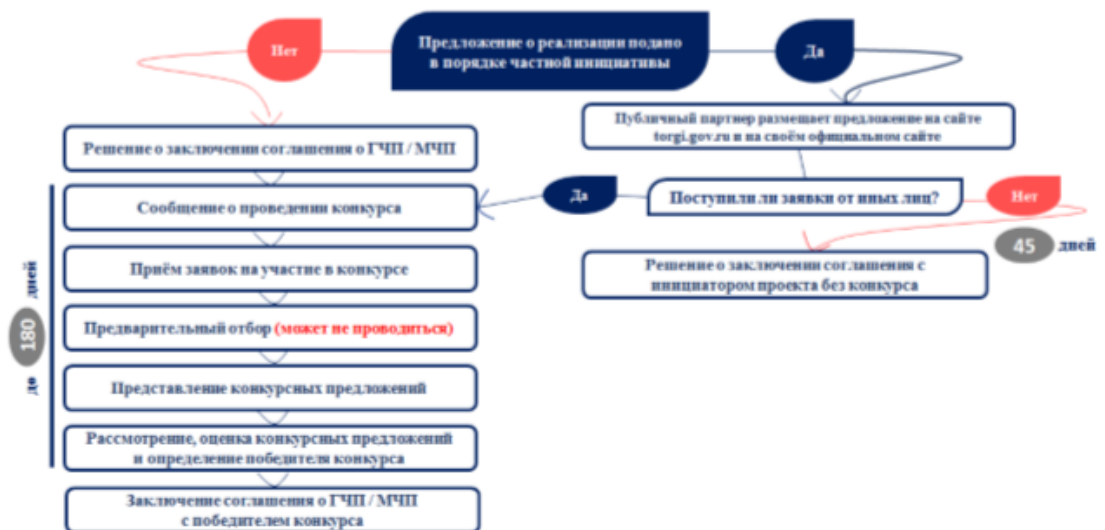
Нет

Предложение о реализации подано в порядке частной инициативы

Да

Публичный партнер размещает предложение на сайте torgi.gov.ru и на своём официальном сайте

Решение о заключении соглашения о ГЧП / МЧП

Да

Поступили ли заявки от иных лиц?

Нет

45 дней

Сообщение о проведении конкурса

Решение о заключении соглашения с инициатором проекта без конкурса

Приём заявок на участие в конкурсе

до 180 дней

Предварительный отбор (может не проводиться)

Представление конкурсных предложений

Рассмотрение, оценка конкурсных предложений и определение победителя конкурса

Заключение соглашения о ГЧП / МЧП с победителем конкурса